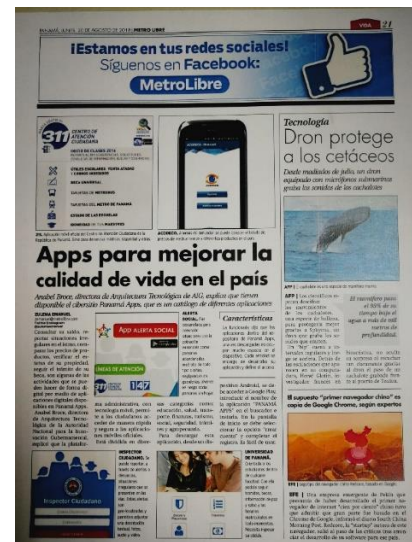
PANAMÁ, LUNES 20 DE AGOSTO DE 2018 | METRO LIBRE

VIDA 21

¡Estamos en tus redes sociales!
Síguenos en Facebook:
MetroLibre

311 CENTRO DE ATENCIÓN CIUDADANA

Tecnología
Dron protege a los cetáceos

Desde mediados de julio, un dron equipado con micrófonos submarinos graba los sonidos de las cachalotes

Apps para mejorar la calidad de vida en el país

Anabel Broce, directora de Arquitectura Tecnológica de AIG, explica que tienen disponible el diversidad Panamá Apps, que es un catálogo de diferentes aplicaciones

APP ALERTA SOCIAL

Características

El cachalote pasa el 90% de su tiempo bajo el agua a más de mil metros de profundidad.

El supuesto "primer navegador chino" es copia de Google Chrome, según expertos

INSPECTOR CIUDADANO

UNIVERSIDAD DE PANAMÁ

Inspector Ciudadano

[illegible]